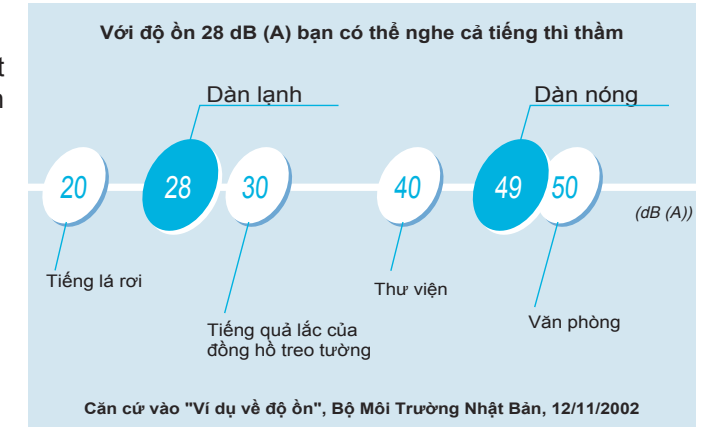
t
n

Với độ ồn 28 dB (A) bạn có thể nghe cả tiếng thì thầm

Dàn lạnh

Dàn nóng

20

28

30

40

49

50

(dB (A))

Tiếng lá rơi

Thư viện

Tiếng quả lắc của đồng hồ treo tường

Văn phòng

Căn cứ vào "Ví dụ về độ ồn", Bộ Môi Trường Nhật Bản, 12/11/2002